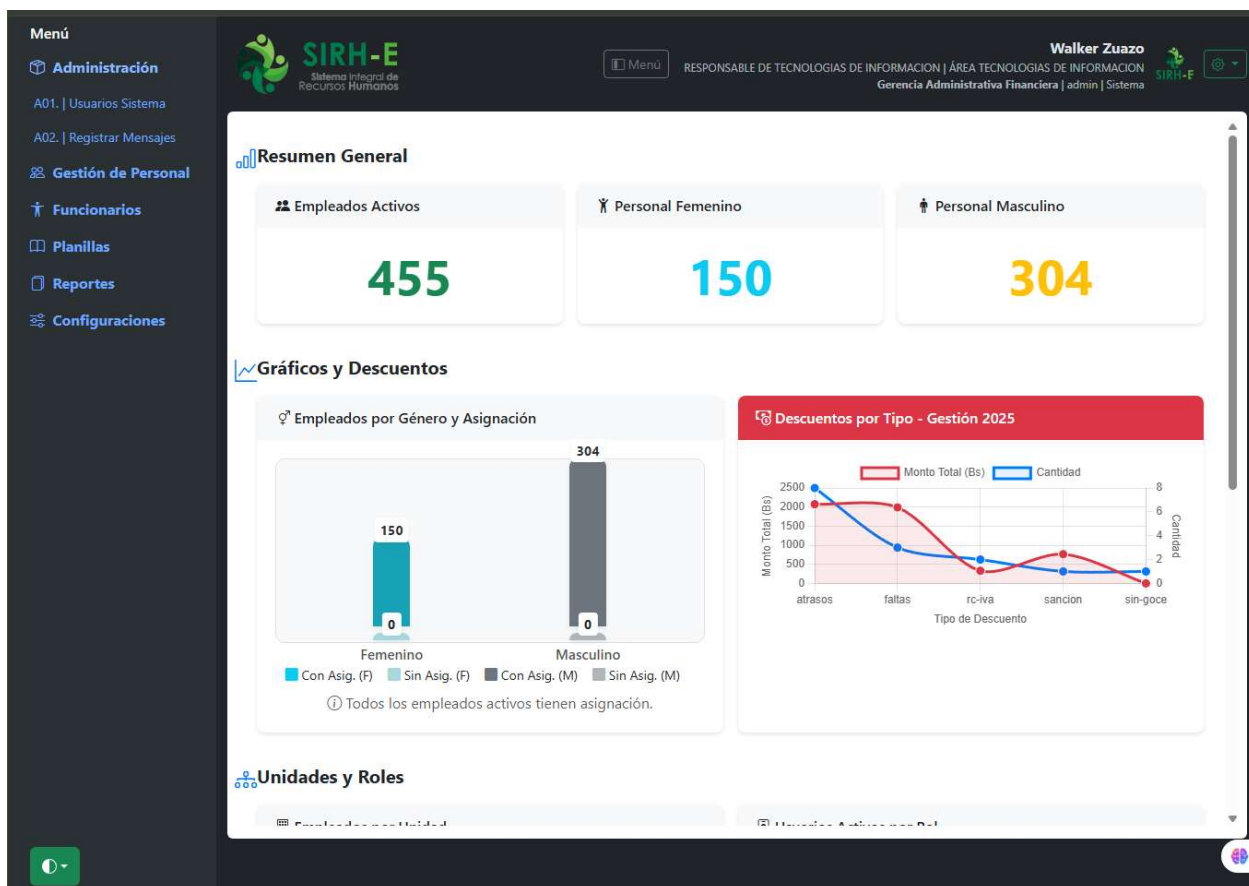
Menú
Administración
A01. | Usuarios Sistema
A02. | Registrar Mensajes
Gestión de Personal
Funcionarios
Planillas
Reportes
Configuraciones

SIRH-E
Sistema Integral de Recursos Humanos

Menú

Walker Zuazo
RESPONSABLE DE TECNOLOGIAS DE INFORMACION | ÁREA TECNOLOGIAS DE INFORMACION
Gerencia Administrativa Financiera | admin | Sistema

SIRH-E

Resumen General

Empleados Activos
455

Personal Femenino
150

Personal Masculino
304

Gráficos y Descuentos

Empleados por Género y Asignación

304
150
0
0
Femenino
Masculino
Con Asig. (F) Sin Asig. (F) Con Asig. (M) Sin Asig. (M)
Todos los empleados activos tienen asignación.

Descuentos por Tipo - Gestión 2025

Monto Total (Bs) Cantidad
2500
2000
1500
1000
500
0
Monto Total (Bs)
8
6
4
2
0
Cantidad
atrasos faltas rc-iva sancion sin-goce
Tipo de Descuento

Unidades y Roles

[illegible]
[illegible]